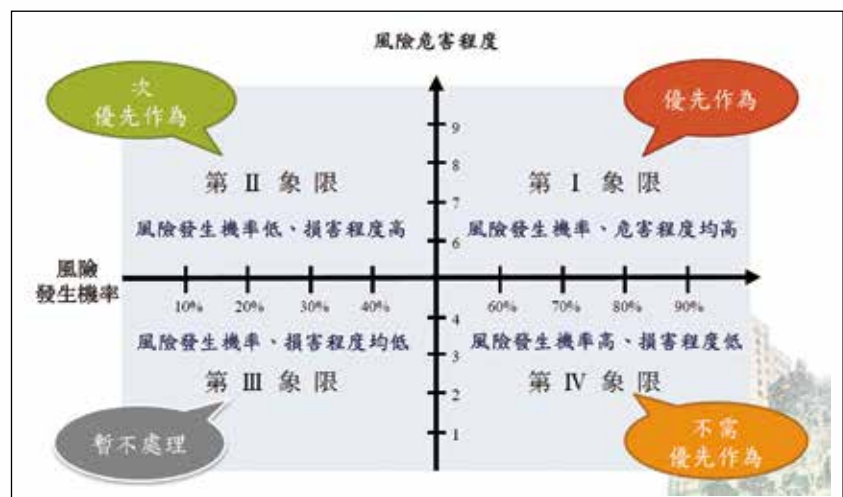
風險危害程度

次
優先作為

優先作為

第 II 象 限

風險發生機率低、損害程度高

第 I 象 限

風險發生機率、危害程度均高

風險
發生機率

9
8
7
6

10%
20%
30%
40%
60%
70%
80%
90%

4
3
2
1

風險發生機率、損害程度均低

第 III 象 限

風險發生機率高、損害程度低

第 IV 象 限

暫不處理

不需
優先作為